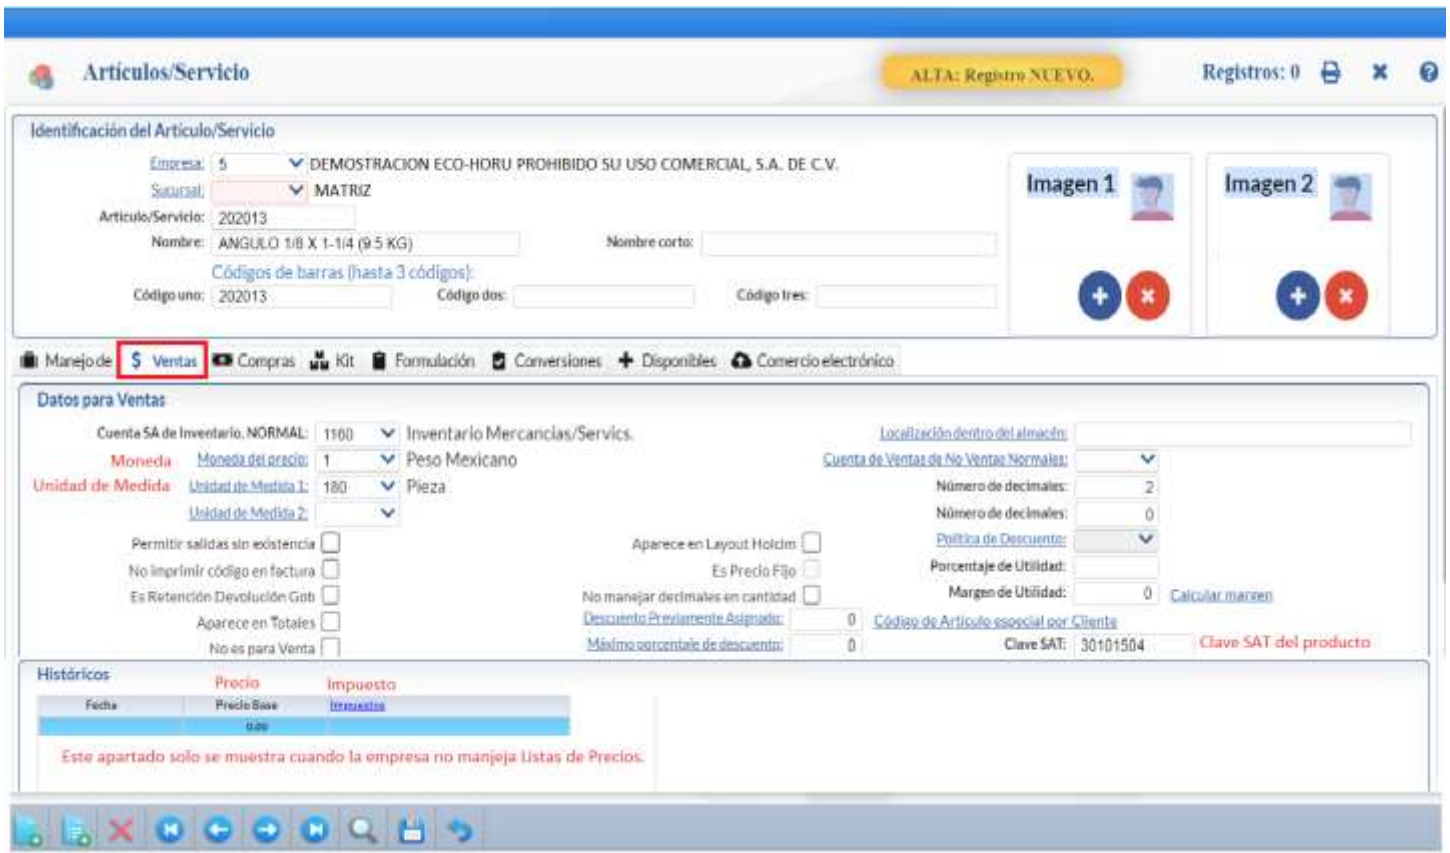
Artículos/Servicio

ALTA: Registro NUEVO.

Registros: 0

Identificación del Artículo/Servicio

Empresa: 5 DEMOSTRACION ECO-HORU PROHIBIDO SU USO COMERCIAL, S.A. DE C.V.

Sucursal: MATRIZ

Artículo/Servicio: 202013

Nombre: ANGULO 1/8 X 1-1/4 (9.5 KG)

Nombre corto:

Códigos de barras (hasta 3 códigos):

Código uno: 202013

Código dos:

Código tres:

Imagen 1

Imagen 2

Manejo de | $ Ventas | Compras | Kit | Formulación | Conversiones | Disponibles | Comercio electrónico

Datos para Ventas

Cuenta SA de Inventario, NORMAL: 1160 Inventario Mercancías/Servics.

Moneda Moneda del precio: 1 Peso Mexicano

Unidad de Medida Unidad de Medida 1: 180 Pieza

Unidad de Medida 2:

Permitir salidas sin existencia

No imprimir código en factura

Es Retención Devolución Gob

Aparece en Totales

No es para Venta

Aparece en Layout Holcim

Es Precio Fijo

No manejar decimales en cantidad

Descuento Previamente Asignado: 0

Máximo porcentaje de descuento: 0

Localización dentro del almacén:

Cuenta de Ventas de No Ventas Normales:

Número de decimales: 2

Número de decimales: 0

Política de Descuento:

Porcentaje de Utilidad:

Margen de Utilidad: 0 Calcular margen

Código de Artículo especial por Cliente

Clave SAT: 30101504 Clave SAT del producto

Históricos

Precio Impuesto

| Fecha | Precio Base | Impuestos |
|---|---|---|
| | 0.00 | |

Este apartado solo se muestra cuando la empresa no manjeja Listas de Precios.